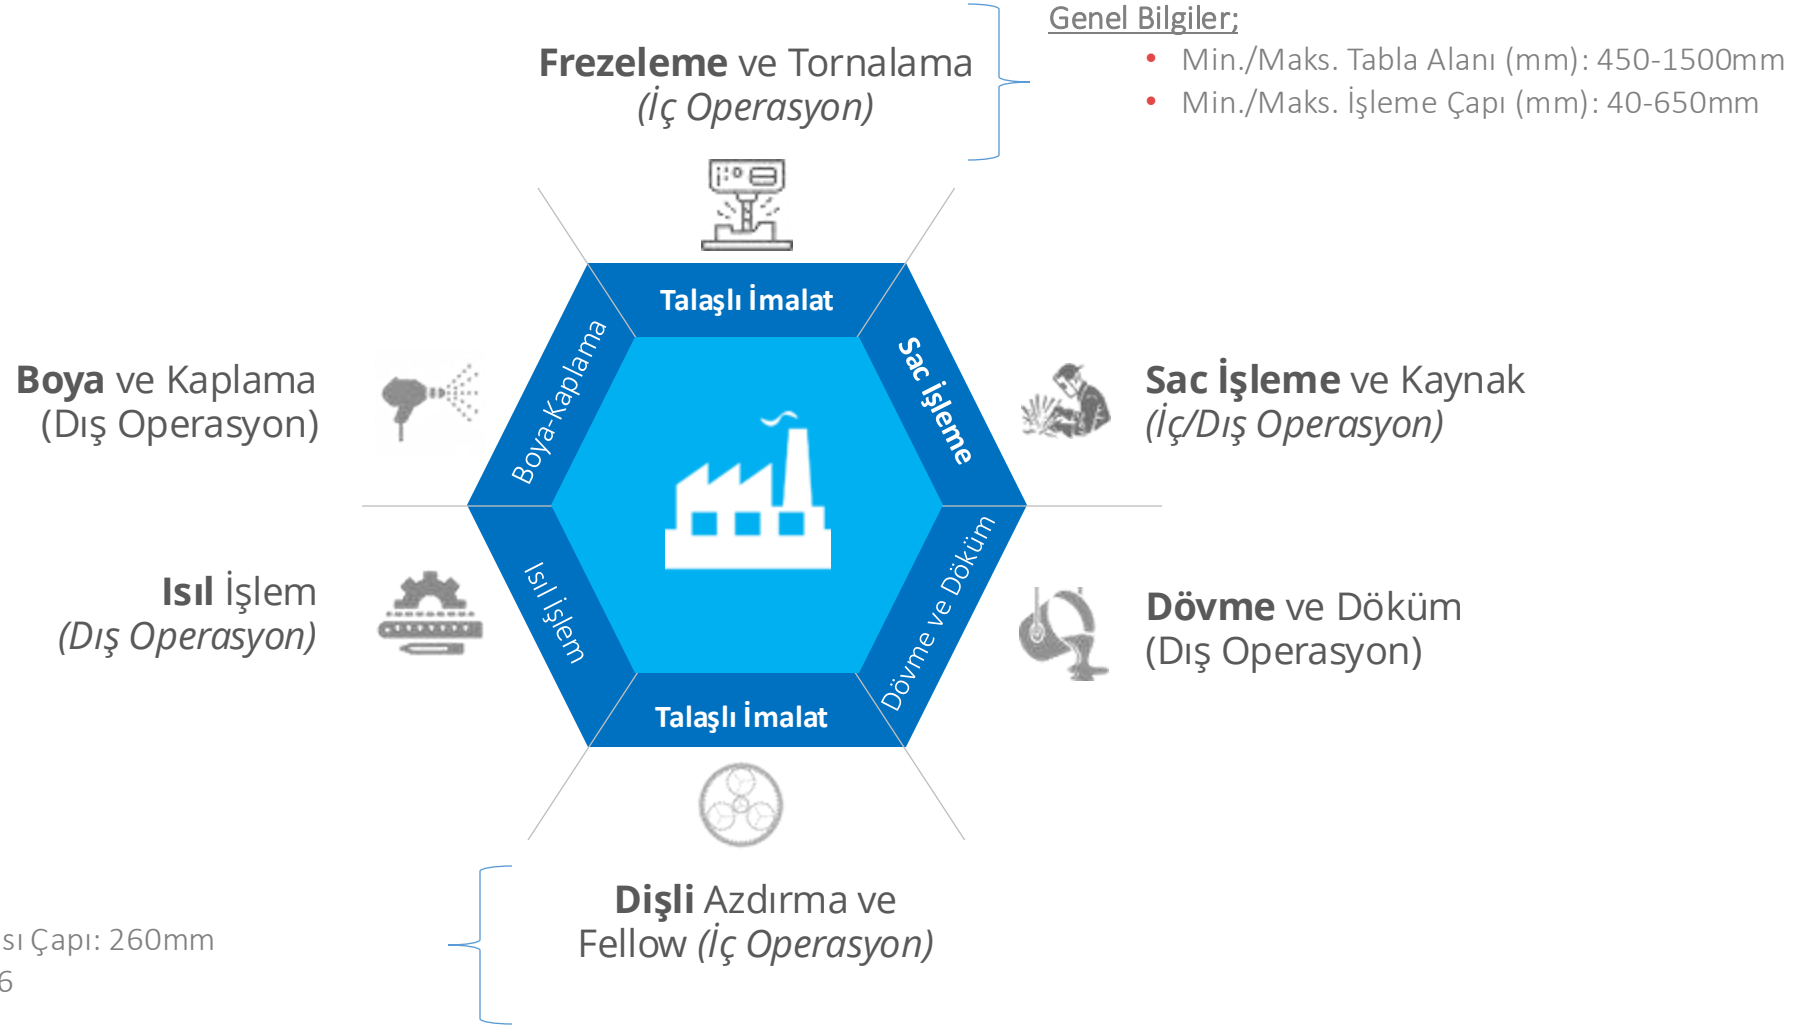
Frezeleme ve Tornalama
(İç Operasyon)

Genel Bilgiler;
• Min./Maks. Tabla Alanı (mm): 450-1500mm
• Min./Maks. İşleme Çapı (mm): 40-650mm

Talaşlı İmalat

Boya-Kaplama

Sac İşleme

Boya ve Kaplama
(Dış Operasyon)

Sac İşleme ve Kaynak
(İç/Dış Operasyon)

Isıl İşlem
(Dış Operasyon)

Isıl İşlem

Dövme ve Döküm

Dövme ve Döküm
(Dış Operasyon)

Talaşlı İmalat

Dişli Azdırma ve
Fellow (İç Operasyon)

sı Çapı: 260mm
6